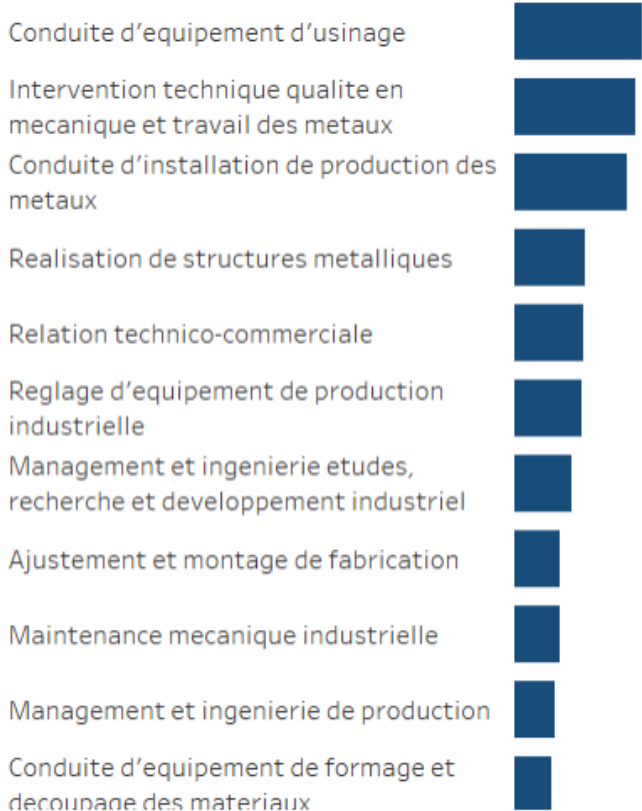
Conduite d’equipement d’usinage

Intervention technique qualite en mecanique et travail des metaux

Conduite d’installation de production des metaux

Realisation de structures metalliques

Relation technico-commerciale

Reglage d’equipement de production industrielle

Management et ingenierie etudes, recherche et developpement industriel

Ajustement et montage de fabrication

Maintenance mecanique industrielle

Management et ingenierie de production

Conduite d’equipement de formage et decoupage des materiaux